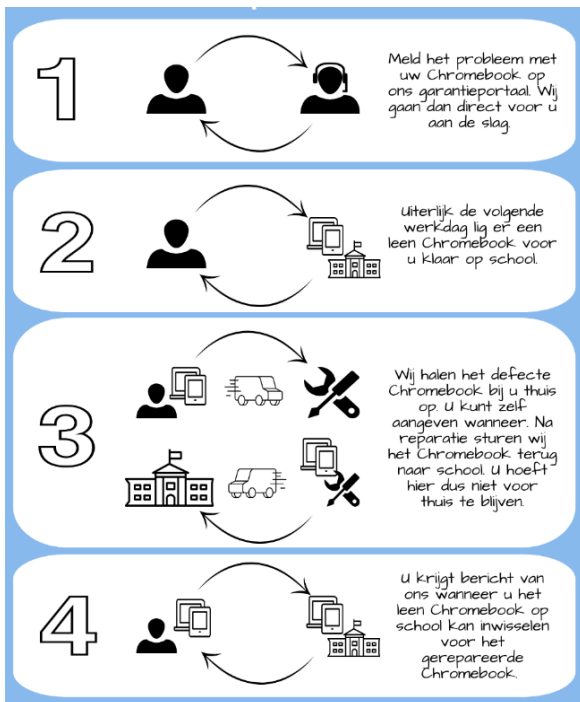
1

Meld het probleem met uw Chromebook op ons garantieportaal. Wij gaan dan direct voor u aan de slag.

2

Uiterlijk de volgende werkdag ligt er een leen Chromebook voor u klaar op school.

3

Wij halen het defecte Chromebook bij u thuis op. U kunt zelf aangeven wanneer. Na reparatie sturen wij het Chromebook terug naar school. U hoeft hier dus niet voor thuis te blijven.

4

U krijgt bericht van ons wanneer u het leen Chromebook op school kan inwisselen voor het gerepareerde Chromebook.